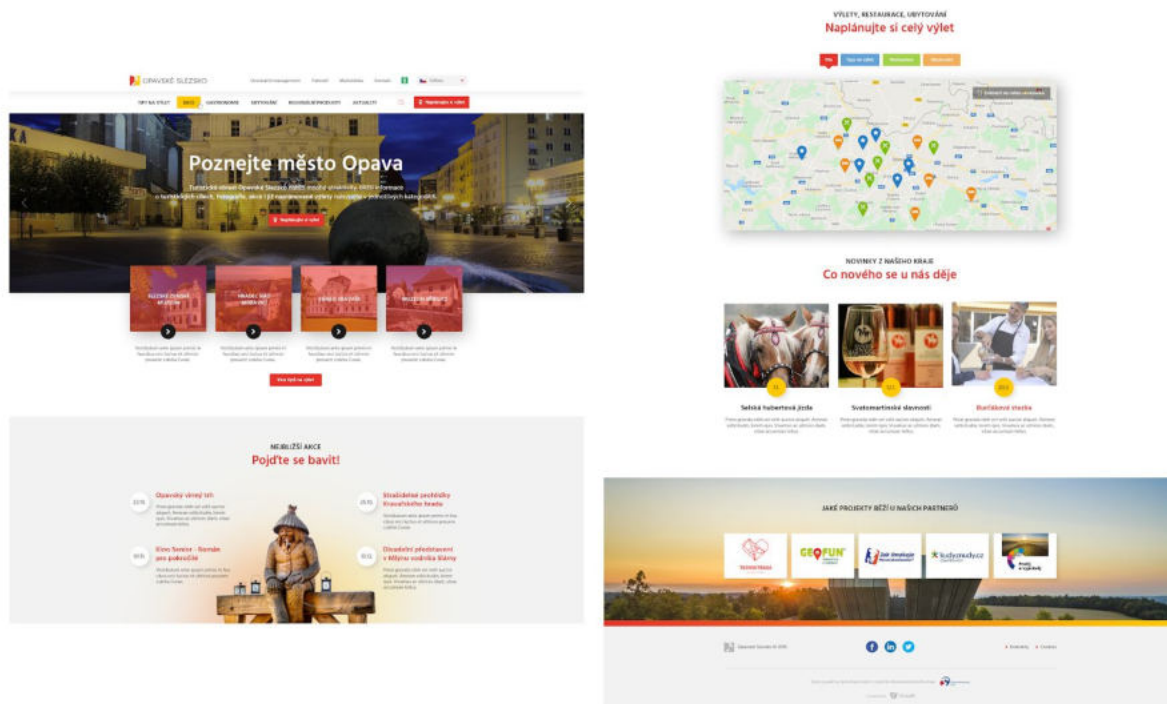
OPAVSKÉ SLEZSKO

Poznejte město Opava

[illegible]

Naplánujte si výlet

NEJBLIŽŠÍ AKCE
Pojďte se bavit!

Opavský vřený trh

Slezské Šmaridle

Strašidelné prohlídky Kravařského hradu

Divadelní představení v Mlýnu vodníka Slámy

VÝLETY, RESTAURACE, UBYTOVÁNÍ
Naplánujte si celý výlet

NOVINKY Z NAŠEHO KRAJE
Co nového se u nás děje

Selská hubertová jízda

Svatomartinské slavnosti

Burčákové vinobraní

JAKÉ PROJEKTY BĚŽÍ U NAŠICH PARTNERŮ

GEOFUN